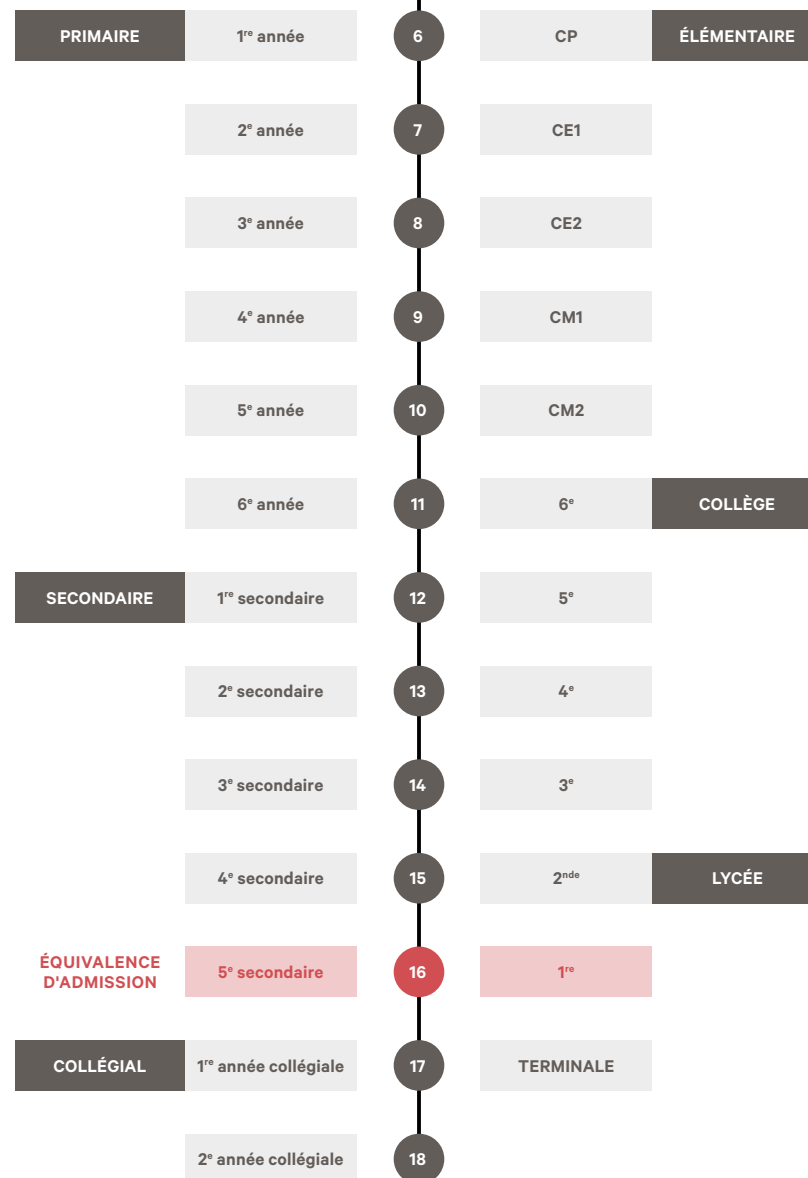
PRIMAIRE 1$^{re}$ année 6 CP ÉLÉMENTAIRE

2$^{e}$ année 7 CE1

3$^{e}$ année 8 CE2

4$^{e}$ année 9 CM1

5$^{e}$ année 10 CM2

6$^{e}$ année 11 6$^{e}$ COLLÈGE

SECONDAIRE 1$^{re}$ secondaire 12 5$^{e}$

2$^{e}$ secondaire 13 4$^{e}$

3$^{e}$ secondaire 14 3$^{e}$

4$^{e}$ secondaire 15 2$^{nde}$ LYCÉE

ÉQUIVALENCE D'ADMISSION 5$^{e}$ secondaire 16 1$^{re}$

COLLÉGIAL 1$^{re}$ année collégiale 17 TERMINALE

2$^{e}$ année collégiale 18